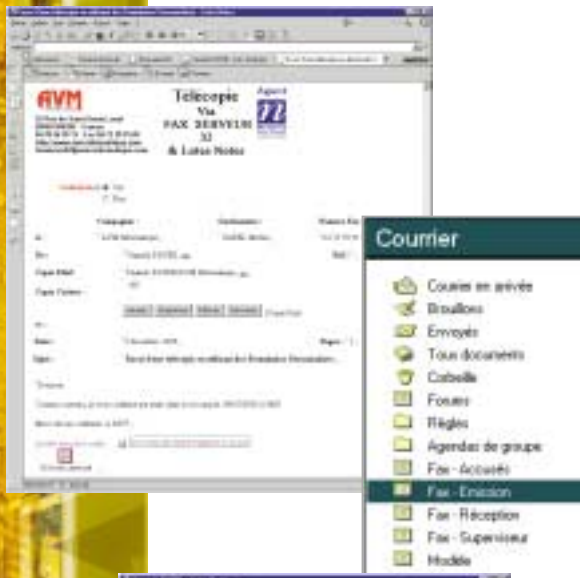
AVM

Télécopie
Via
FAX SERVEUR
32
& Lotus Notes

Courrier

Courrier en arrivée
Brouillons
Envoyés
Tous documents
Corbeille
Forums
Règles
Agendas de groupe
Fax - Accusés
Fax - Emission
Fax - Réception
Fax - Superviseur
Modèle